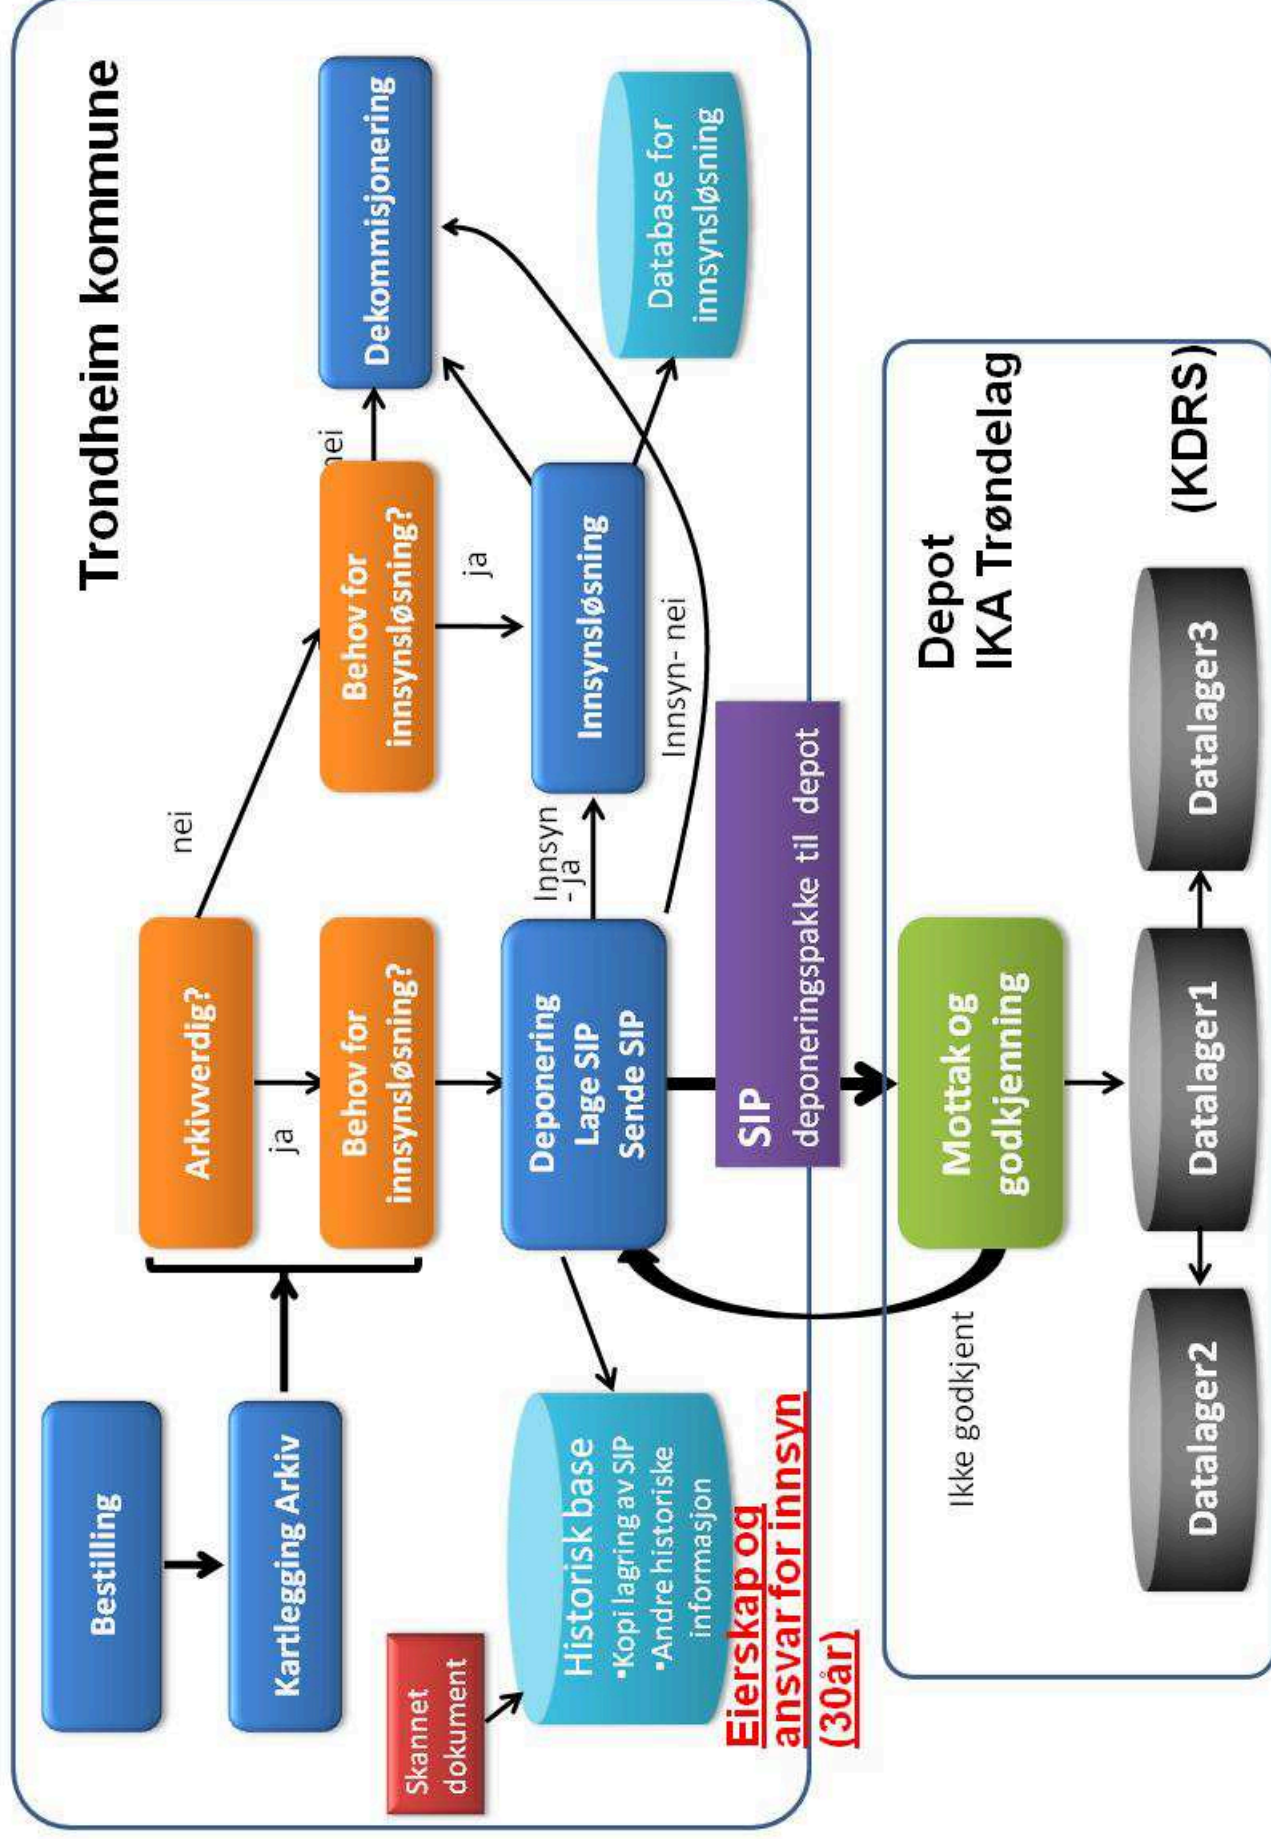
Trondheim kommune

Bestilling

Kartlegging Arkiv

Arkivverdig?

ja

nei

Behov for innsynsløsning?

Behov for innsynsløsning?

nei

ja

Dekommisjonering

Innsynsløsning

Database for innsynsløsning

Deponering
Lage SIP
Sende SIP

Innsyn -ja

Innsyn- nei

SIP
deponeringspakke til depot

Skannet dokument

Historisk base
•Kopi lagring av SIP
•Andre historiske informasjon

Eierskap og ansvar for innsyn (30år)

Depot
IKA Trøndelag

(KDRS)

Mottak og godkjenning

Ikke godkjent

Datalager1

Datalager2

Datalager3